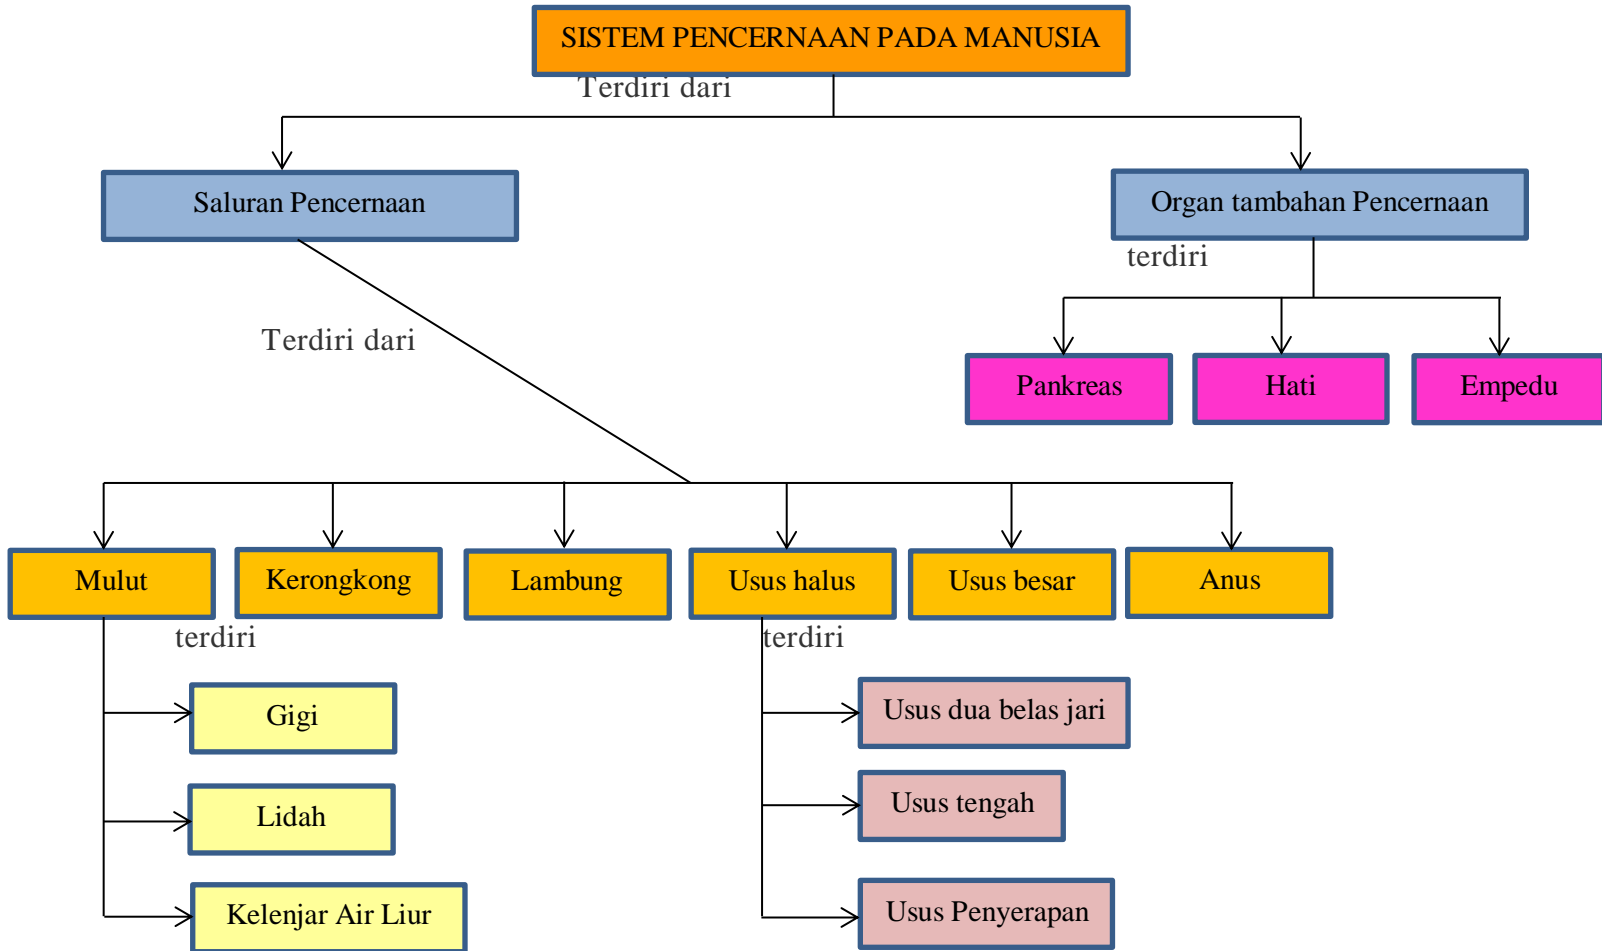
SISTEM PENCERNAAN PADA MANUSIA

Terdiri dari

Saluran Pencernaan

Organ tambahan Pencernaan

terdiri

Pankreas

Hati

Empedu

Terdiri dari

Mulut

Kerongkong

Lambung

Usus halus

Usus besar

Anus

terdiri

Gigi

Lidah

Kelenjar Air Liur

terdiri

Usus dua belas jari

Usus tengah

Usus Penyerapan